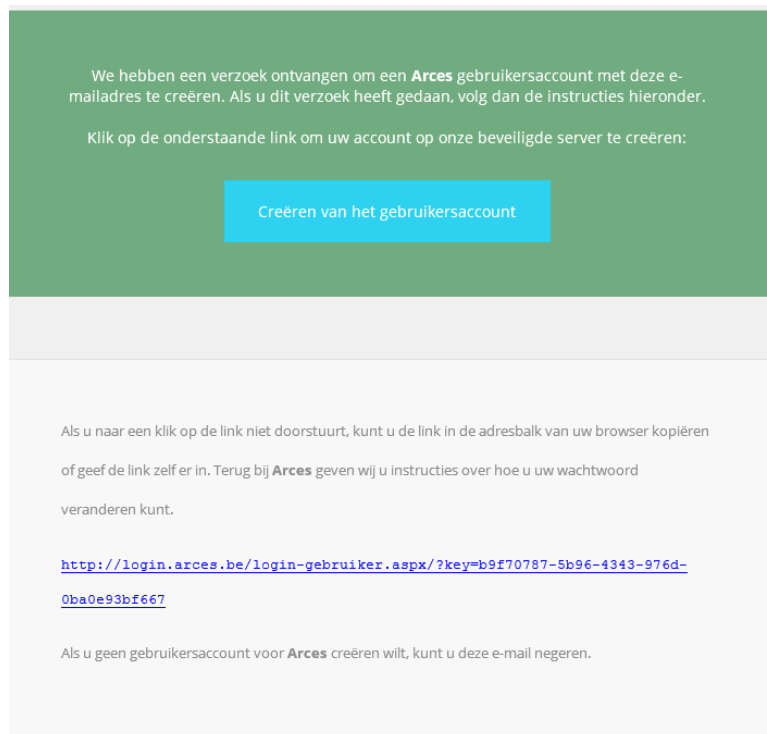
We hebben een verzoek ontvangen om een **Arces** gebruikersaccount met deze e-mailadres te creëren. Als u dit verzoek heeft gedaan, volg dan de instructies hieronder.

Klik op de onderstaande link om uw account op onze beveiligde server te creëren:

Creëren van het gebruikersaccount

Als u naar een klik op de link niet doorstuurt, kunt u de link in de adresbalk van uw browser kopiëren of geef de link zelf er in. Terug bij **Arces** geven wij u instructies over hoe u uw wachtwoord veranderen kunt.

http://login.arces.be/login-gebruiker.aspx/?key=b9f70787-5b96-4343-976d-0ba0e93bf667

Als u geen gebruikersaccount voor **Arces** creëren wilt, kunt u deze e-mail negeren.